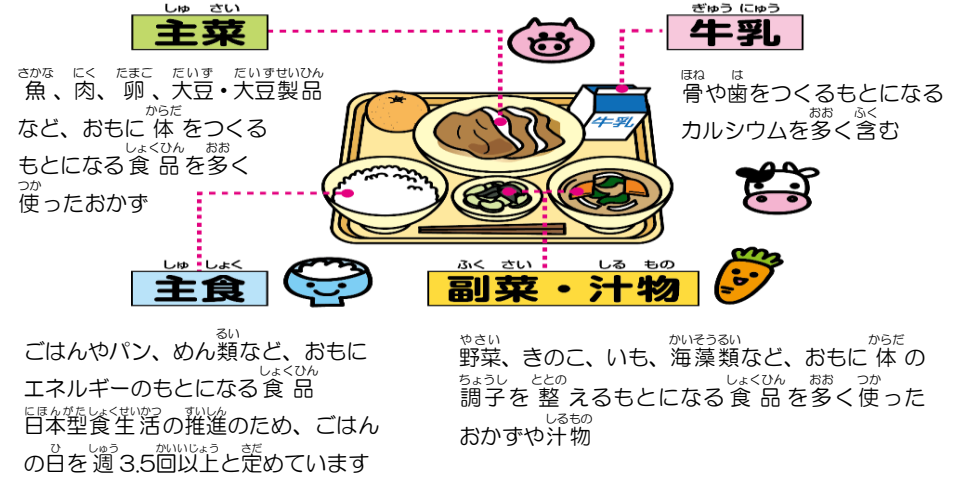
しゅ さい
主菜

さかな にく たまご だいず だいずせいひん
魚、肉、卵、大豆・大豆製品など、おもに体をつくるもとになる食品を多く使ったおかず

ぎゅう にゅう
牛乳

ほね は
骨や歯をつくるもとになるカルシウムを多く含む

牛乳

しゅ しょく
主食

ごはんやパン、めん類など、おもにエネルギーのもとになる食品
日本型食生活の推進のため、ごはんの日を週3.5回以上と定めています

ふく さい しる もの
副菜・汁物

野菜、きのこ、いも、海藻類など、おもに体の調子を整えるもとになる食品を多く使ったおかずや汁物